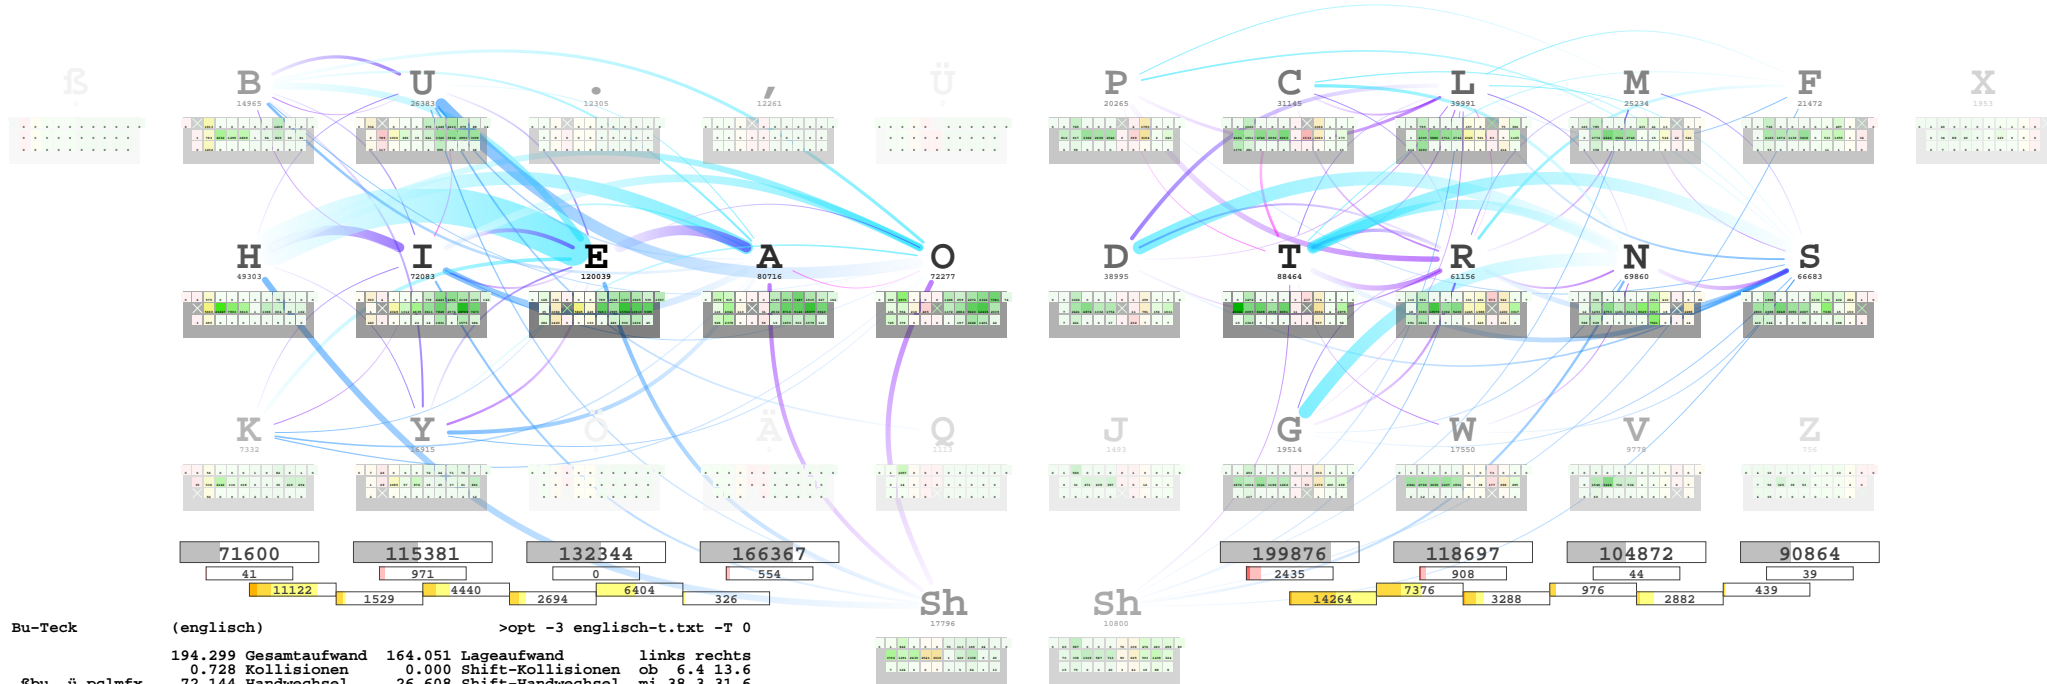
ß B U . , Ü P C L M F X
14965 26383 12305 12261 20265 31145 39991 25234 21472 1953

H I E A O D T R N S
49303 72083 120039 80716 72277 38995 88464 61156 69860 66683

K Y Ö Ä Q J G W V Z
7332 16915 1113 1493 19514 17550 9775 756

71600 115381 132344 166367 199876 118697 104872 90864
41 971 0 554 2435 908 44 39
11122 1529 4440 2694 6404 326 14264 7376 3288 976 2882 439

Sh Sh
17796 10800

Bu-Teck (englisch) >opt -3 englisch-t.txt -T 0

194.299 Gesamtaufwand 164.051 Lageaufwand links rechts
0.728 Kollisionen 0.000 Shift-Kollisionen ob 6.4 13.6
ßbu ü.pclmfx 72.144 Handwechsel 26.608 Shift-Handwechsel mi 38.3 31.6